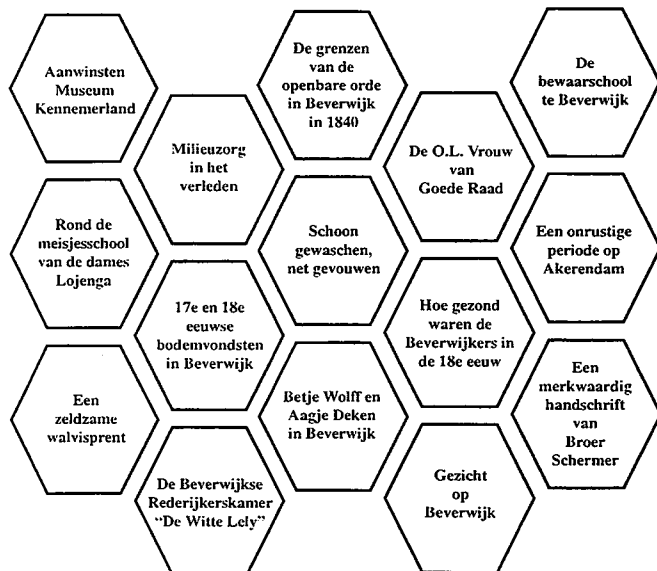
Aanwinsten Museum Kennemerland

Rond de meisjesschool van de dames Lojenga

Een zeldzame walvisprent

Milieuzorg in het verleden

17e en 18e eeuwse bodemvondsten in Beverwijk

De Beverwijkse Rederijkerskamer "De Witte Lely"

De grenzen van de openbare orde in Beverwijk in 1840

Schoon gewaschen, net gevouwen

Betje Wolff en Aagje Deken in Beverwijk

De O.L. Vrouw van Goede Raad

Hoe gezond waren de Beverwijkers in de 18e eeuw

Gezicht op Beverwijk

De bewaarschool te Beverwijk

Een onrustige periode op Akerendam

Een merkwaardig handschrift van Broer Schermer